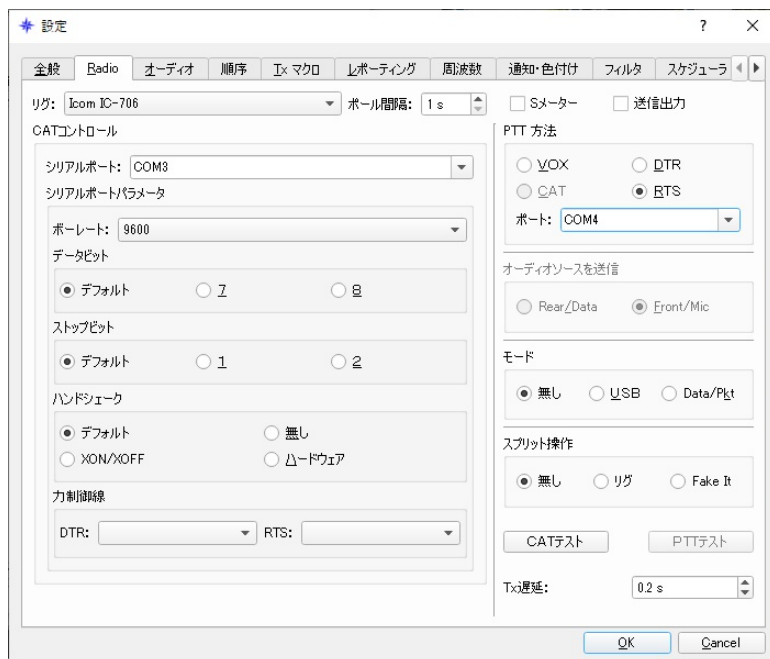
設定

?

全般 | Radio | オーディオ | 順序 | Tx マクロ | レポーティング | 周波数 | 通知･色付け | フィルタ | スケジューラ

リグ: Icom IC-706
ポール間隔: 1 s
Sメーター
送信出力

CATコントロール

シリアルポート: COM3

シリアルポートパラメータ

ボーレート: 9600

データビット
デフォルト
7
8

ストップビット
デフォルト
1
2

ハンドシェーク
デフォルト
無し
XON/XOFF
ハードウェア

力制御線
DTR:
RTS:

PTT 方法
VOX
DTR
CAT
RTS
ポート: COM4

オーディオソースを送信
Rear/Data
Front/Mic

モード
無し
USB
Data/Pkt

スプリット操作
無し
リグ
Fake It

CATテスト
PTTテスト

Tx遅延: 0.2 s

OK
Cancel